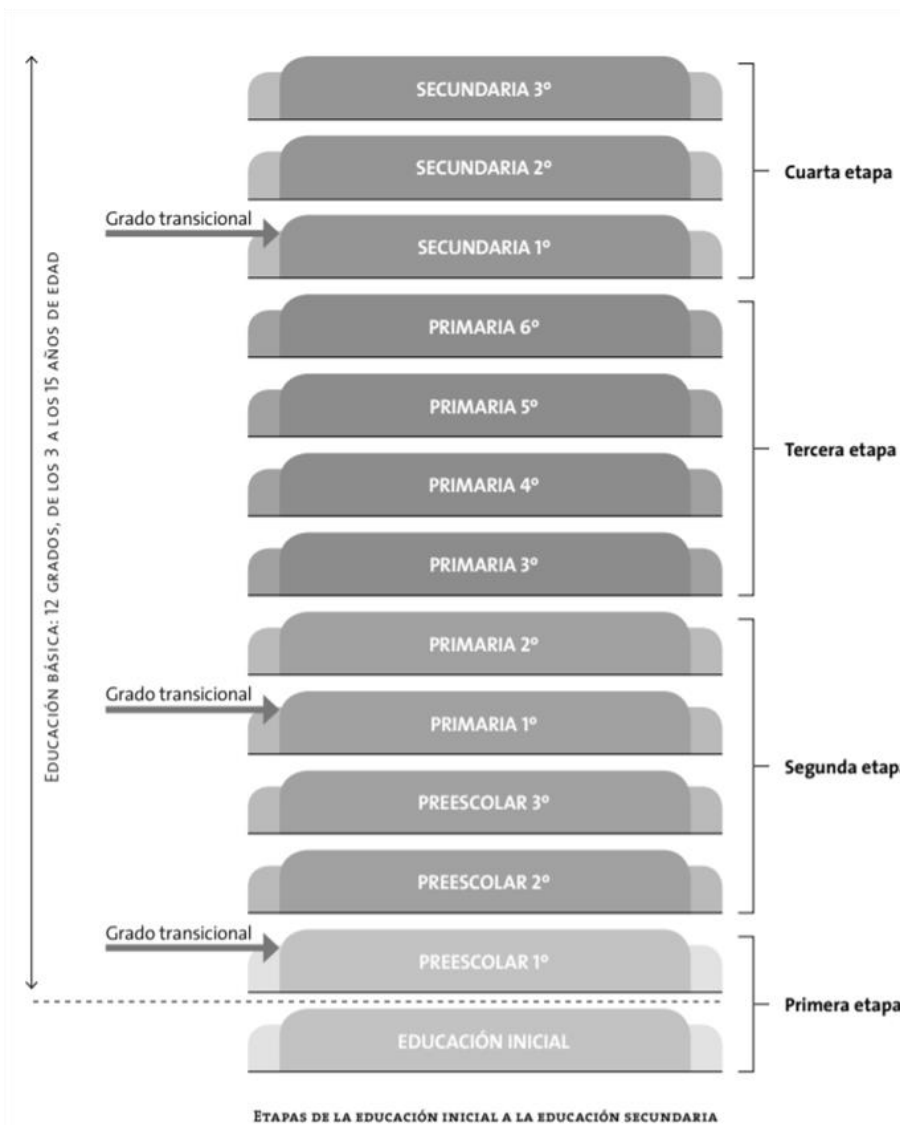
EDUCACIÓN BÁSICA: 12 GRADOS, DE LOS 3 A LOS 15 AÑOS DE EDAD

SECUNDARIA 3°

SECUNDARIA 2°

Grado transicional

SECUNDARIA 1°

Cuarta etapa

PRIMARIA 6°

PRIMARIA 5°

PRIMARIA 4°

PRIMARIA 3°

Tercera etapa

PRIMARIA 2°

Grado transicional

PRIMARIA 1°

PREESCOLAR 3°

PREESCOLAR 2°

Segunda etapa

Grado transicional

PREESCOLAR 1°

EDUCACIÓN INICIAL

Primera etapa

ETAPAS DE LA EDUCACIÓN INICIAL A LA EDUCACIÓN SECUNDARIA